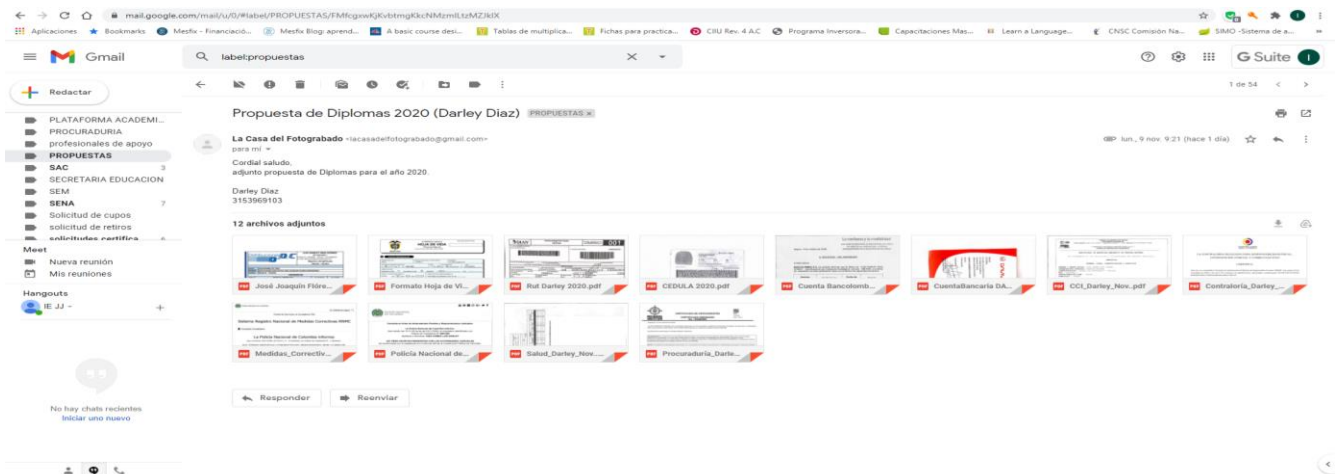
mail.google.com/mail/u/0/#label/PROPUESTAS/FMfcgxwKjKvbtmgKkcNMzmlLtzMZJklX

Aplicaciones Bookmarks Mesfix - Financiació... Mesfix Blog: aprend... A basic course desi... Tablas de multiplica... Fichas para practica... CIIU Rev. 4 A.C Programa Inversora... Capacitaciones Mas... Learn a Language... CNSC Comisión Na... SIMO -Sistema de a...

Gmail

label:propuestas

G Suite

Redactar

PLATAFORMA ACADEMI...
PROCURADURIA
profesionales de apoyo
PROPUESTAS
SAC 3
SECRETARIA EDUCACION
SEM
SENA 7
Solicitud de cupos
solicitud de retiros
solicitudes certifica... 6

Meet
Nueva reunión
Mis reuniones

Hangouts
IE JJ

No hay chats recientes
Iniciar uno nuevo

1 de 54

Propuesta de Diplomas 2020 (Darley Diaz) PROPUESTAS ×

La Casa del Fotograbado <lacasadelfotograbado@gmail.com>
para mí
lun., 9 nov. 9:21 (hace 1 día)

Cordial saludo,
adjunto propuesta de Diplomas para el año 2020.

Darley Diaz
3153969103

12 archivos adjuntos

José Joaquín Flóre...
Formato Hoja de Vi...
Rut Darley 2020.pdf
CEDULA 2020.pdf
Cuenta Bancolomb...
CuentaBancaria DA...
CCI_Darley_Nov..pdf
Contraloria_Darley_...
Medidas_Correctiv...
Policia Nacional de...
Salud_Darley_Nov....
Procuraduria_Darle...

Responder
Reenviar